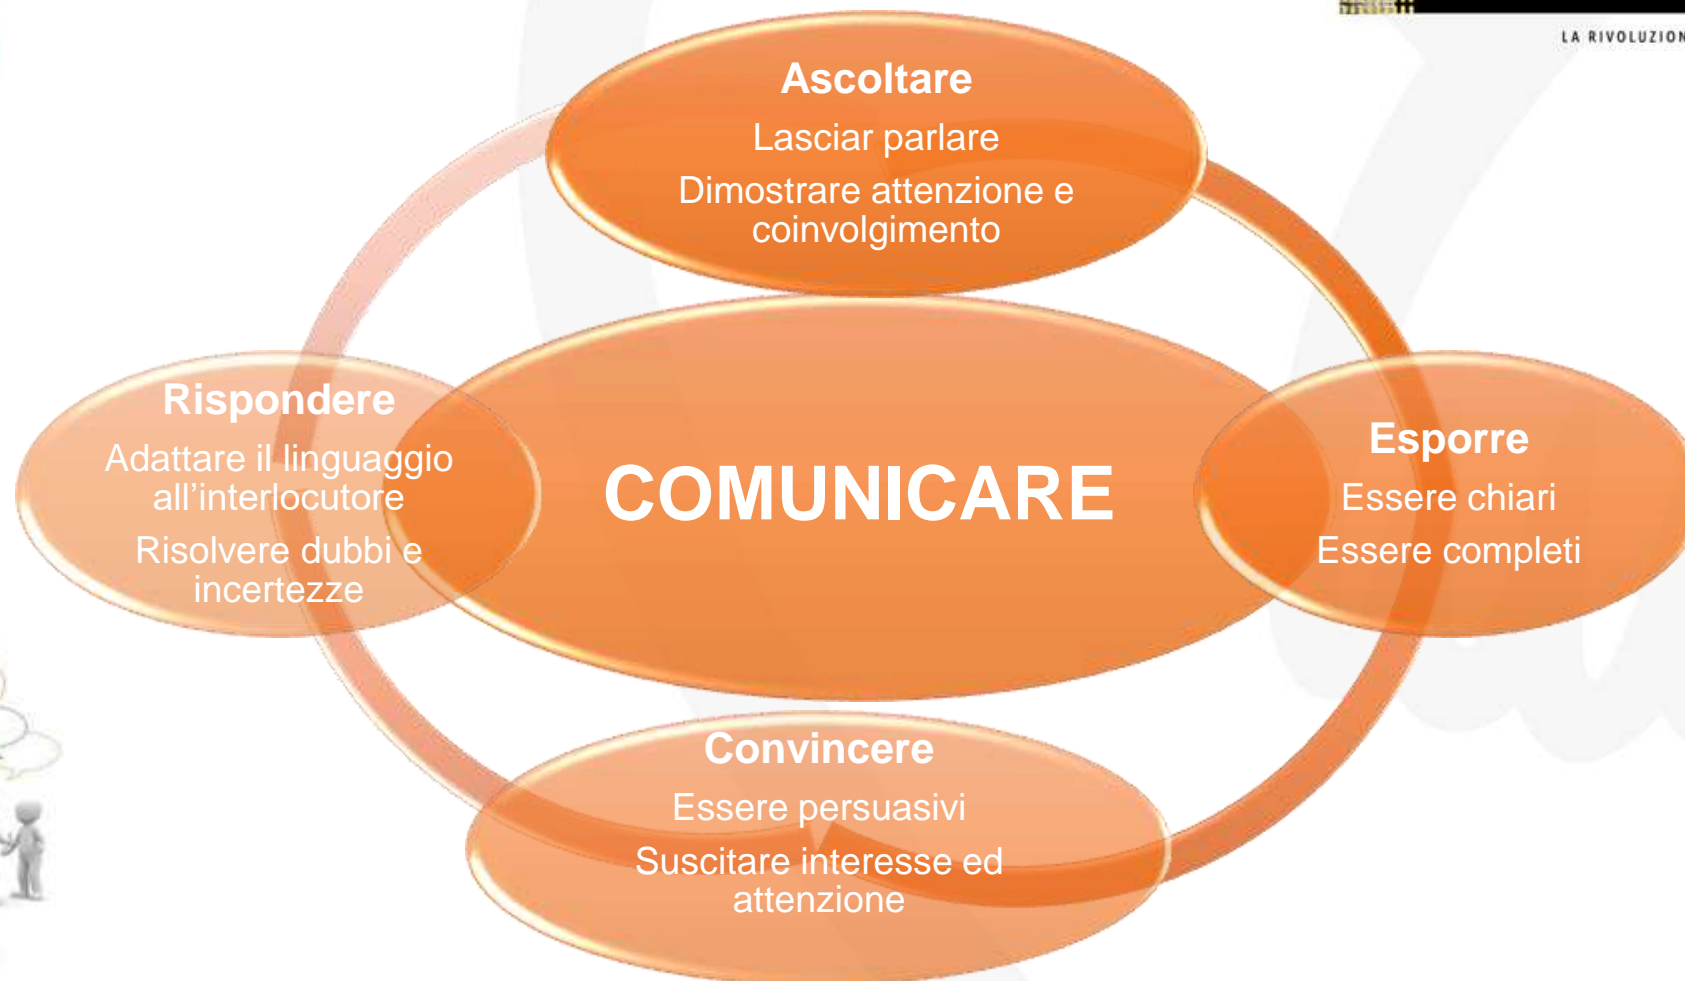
LA RIVOLUZION

Ascoltare
Lasciar parlare
Dimostrare attenzione e coinvolgimento

Rispondere
Adattare il linguaggio all'interlocutore
Risolvere dubbi e incertezze

COMUNICARE

Esporre
Essere chiari
Essere completi

Convincere
Essere persuasivi
Suscitare interesse ed attenzione